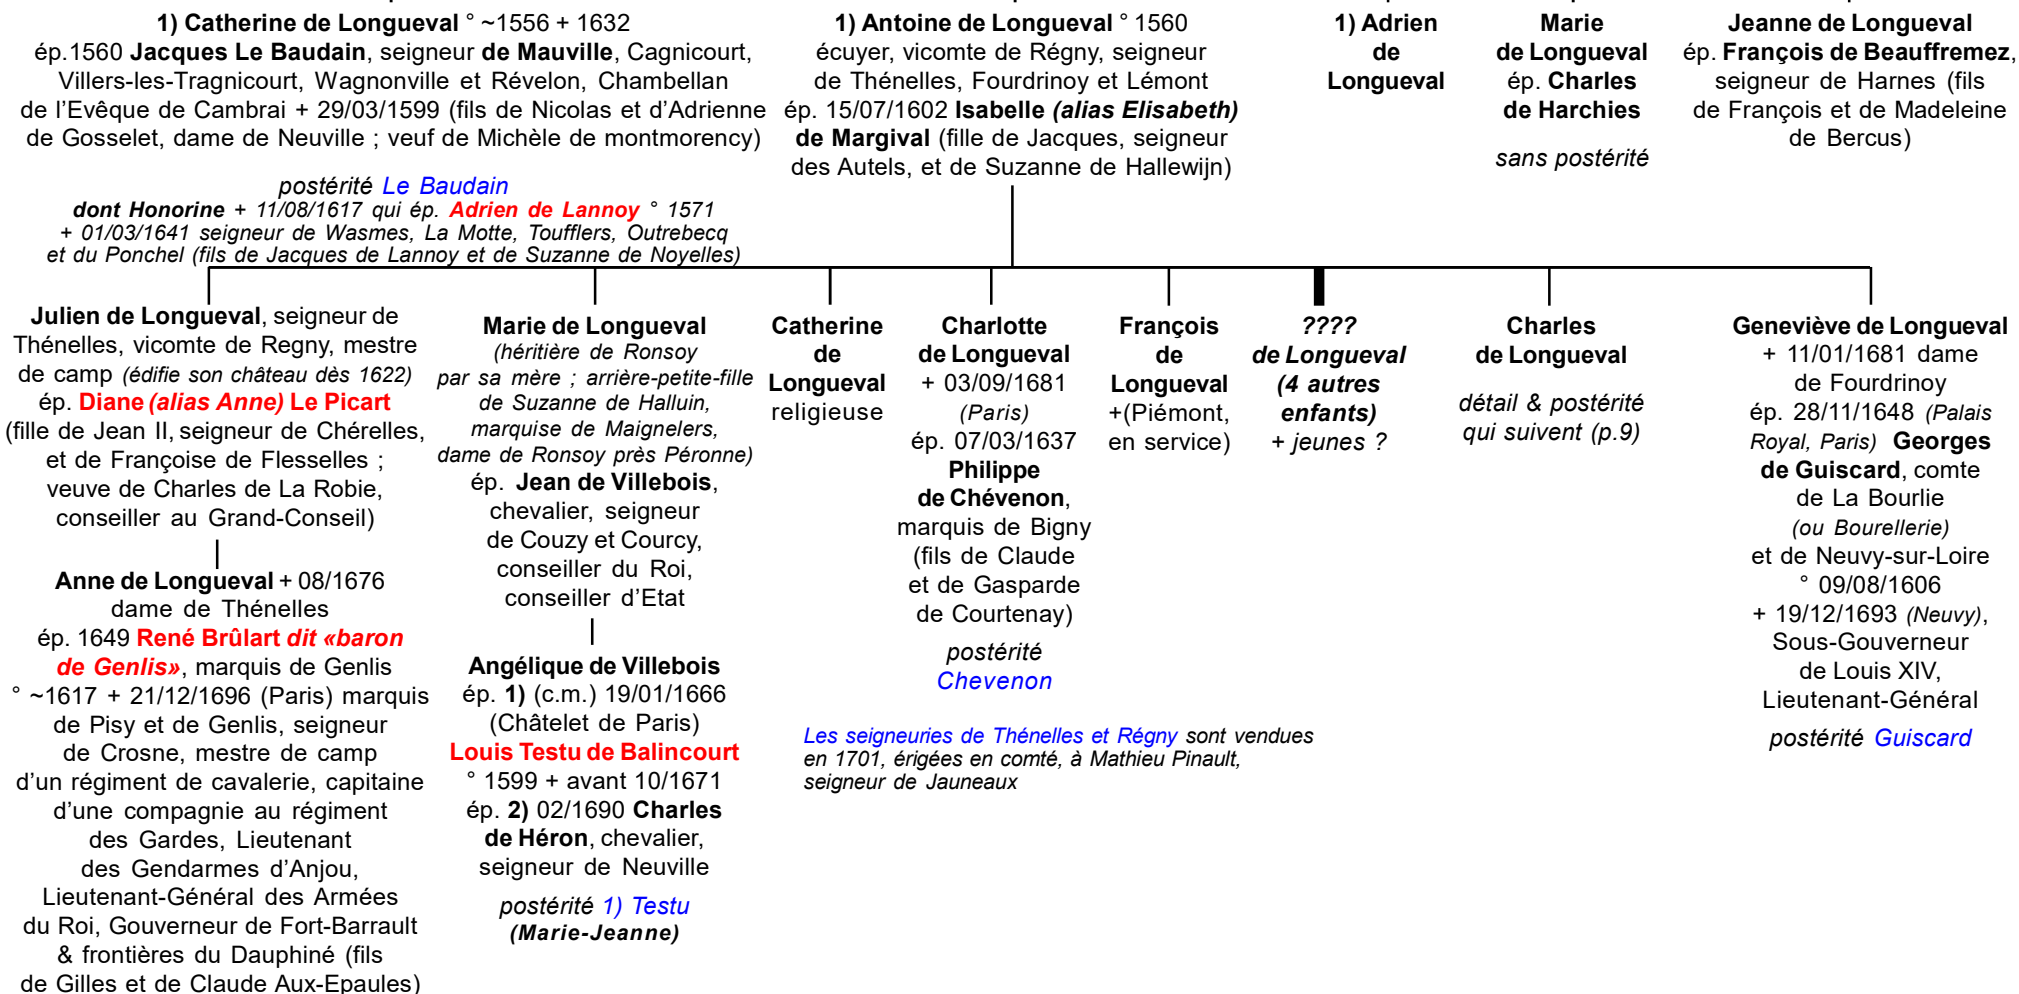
1) Catherine de Longueval ° ~1556 + 1632
ép.1560 Jacques Le Baudain, seigneur de Mauville, Cagnicourt, Villers-les-Tragnicourt, Wagnonville et Révelon, Chambellan de l'Evêque de Cambrai + 29/03/1599 (fils de Nicolas et d'Adrienne de Gosselet, dame de Neuville ; veuf de Michèle de montmorency)

postérité Le Baudain
dont Honorine + 11/08/1617 qui ép. Adrien de Lannoy ° 1571 + 01/03/1641 seigneur de Wasmes, La Motte, Toufflers, Outrebecq et du Ponchel (fils de Jacques de Lannoy et de Suzanne de Noyelles)

1) Antoine de Longueval ° 1560
écuyer, vicomte de Régny, seigneur de Thénelles, Fourdrinoy et Lémont
ép. 15/07/1602 Isabelle (alias Elisabeth) de Margival (fille de Jacques, seigneur des Autels, et de Suzanne de Hallewijn)

1) Adrien de Longueval

Marie de Longueval ép. Charles de Harchies
sans postérité

Jeanne de Longueval
ép. François de Beauffremez, seigneur de Harnes (fils de François et de Madeleine de Bercus)

Julien de Longueval, seigneur de Thénelles, vicomte de Regny, mestre de camp (édifie son château dès 1622) ép. Diane (alias Anne) Le Picart (fille de Jean II, seigneur de Chérelles, et de Françoise de Flesselles ; veuve de Charles de La Robie, conseiller au Grand-Conseil)

Anne de Longueval + 08/1676 dame de Thénelles
ép. 1649 René Brûlart dit «baron de Genlis», marquis de Genlis ° ~1617 + 21/12/1696 (Paris) marquis de Pisy et de Genlis, seigneur de Crosne, mestre de camp d'un régiment de cavalerie, capitaine d'une compagnie au régiment des Gardes, Lieutenant des Gendarmes d'Anjou, Lieutenant-Général des Armées du Roi, Gouverneur de Fort-Barrault & frontières du Dauphiné (fils de Gilles et de Claude Aux-Epaules)

Marie de Longueval
(héritière de Ronsoy par sa mère ; arrière-petite-fille de Suzanne de Halluin, marquise de Maignelers, dame de Ronsoy près Péronne)
ép. Jean de Villebois, chevalier, seigneur de Couzy et Courcy, conseiller du Roi, conseiller d'Etat

Angélique de Villebois
ép. 1) (c.m.) 19/01/1666 (Châtelet de Paris) Louis Testu de Balincourt ° 1599 + avant 10/1671
ép. 2) 02/1690 Charles de Héron, chevalier, seigneur de Neuville
postérité 1) Testu (Marie-Jeanne)

Catherine de Longueval religieuse

Charlotte de Longueval
+ 03/09/1681 (Paris)
ép. 07/03/1637 Philippe de Chévenon, marquis de Bigny (fils de Claude et de Gasparde de Courtenay)
postérité Chevenon

François de Longueval +(Piémont, en service)

???? de Longueval (4 autres enfants) + jeunes ?

Charles de Longueval
détail & postérité qui suivent (p.9)

Geneviève de Longueval
+ 11/01/1681 dame de Fourdrinoy
ép. 28/11/1648 (Palais Royal, Paris) Georges de Guiscard, comte de La Bourlie (ou Bourellerie) et de Neuvy-sur-Loire ° 09/08/1606 + 19/12/1693 (Neuvy), Sous-Gouverneur de Louis XIV, Lieutenant-Général
postérité Guiscard

Les seigneuries de Thénelles et Régny sont vendues en 1701, érigées en comté, à Mathieu Pinault, seigneur de Jauneaux